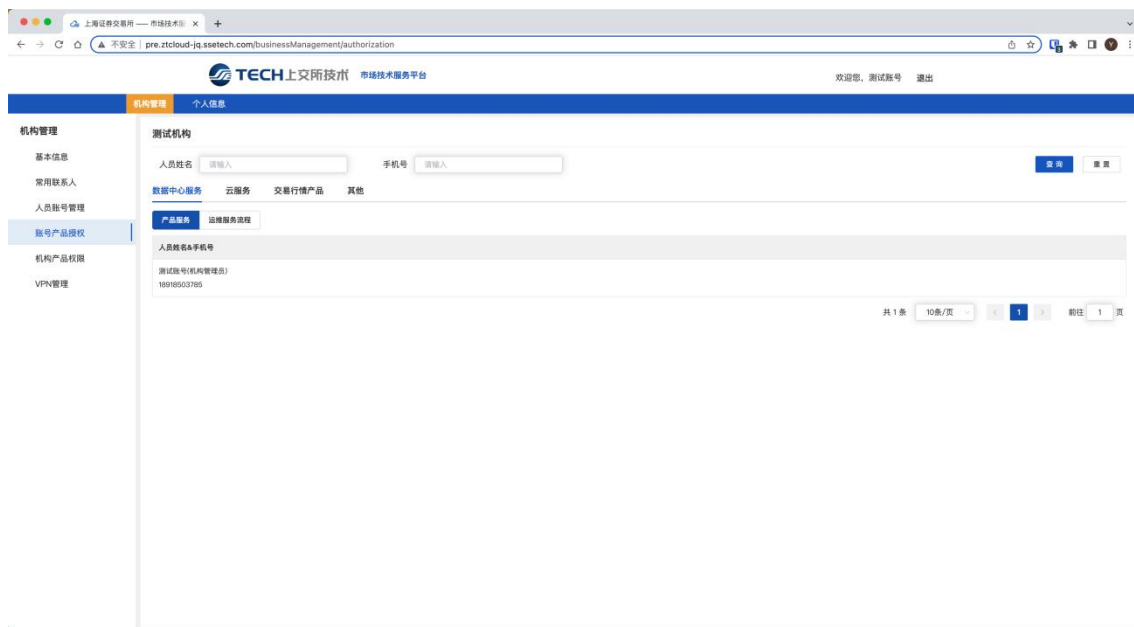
上海证券交易所 — 市场技术服 ×
+
不安全 | pre.ztcloud-jq.ssetech.com/businessManagement/authorization

TECH 上交所技术 市场技术服务平台
欢迎您，测试账号 退出

机构管理 个人信息

机构管理
基本信息
常用联系人
人员账号管理
账号产品授权
机构产品权限
VPN管理

测试机构
人员姓名 请输入
手机号 请输入
查询
重置

数据中心服务 云服务 交易行情产品 其他

产品服务 运维服务流程

人员姓名&手机号
测试账号(机构管理员)
18918503785

共 1 条 10条/页 1 前往 1 页